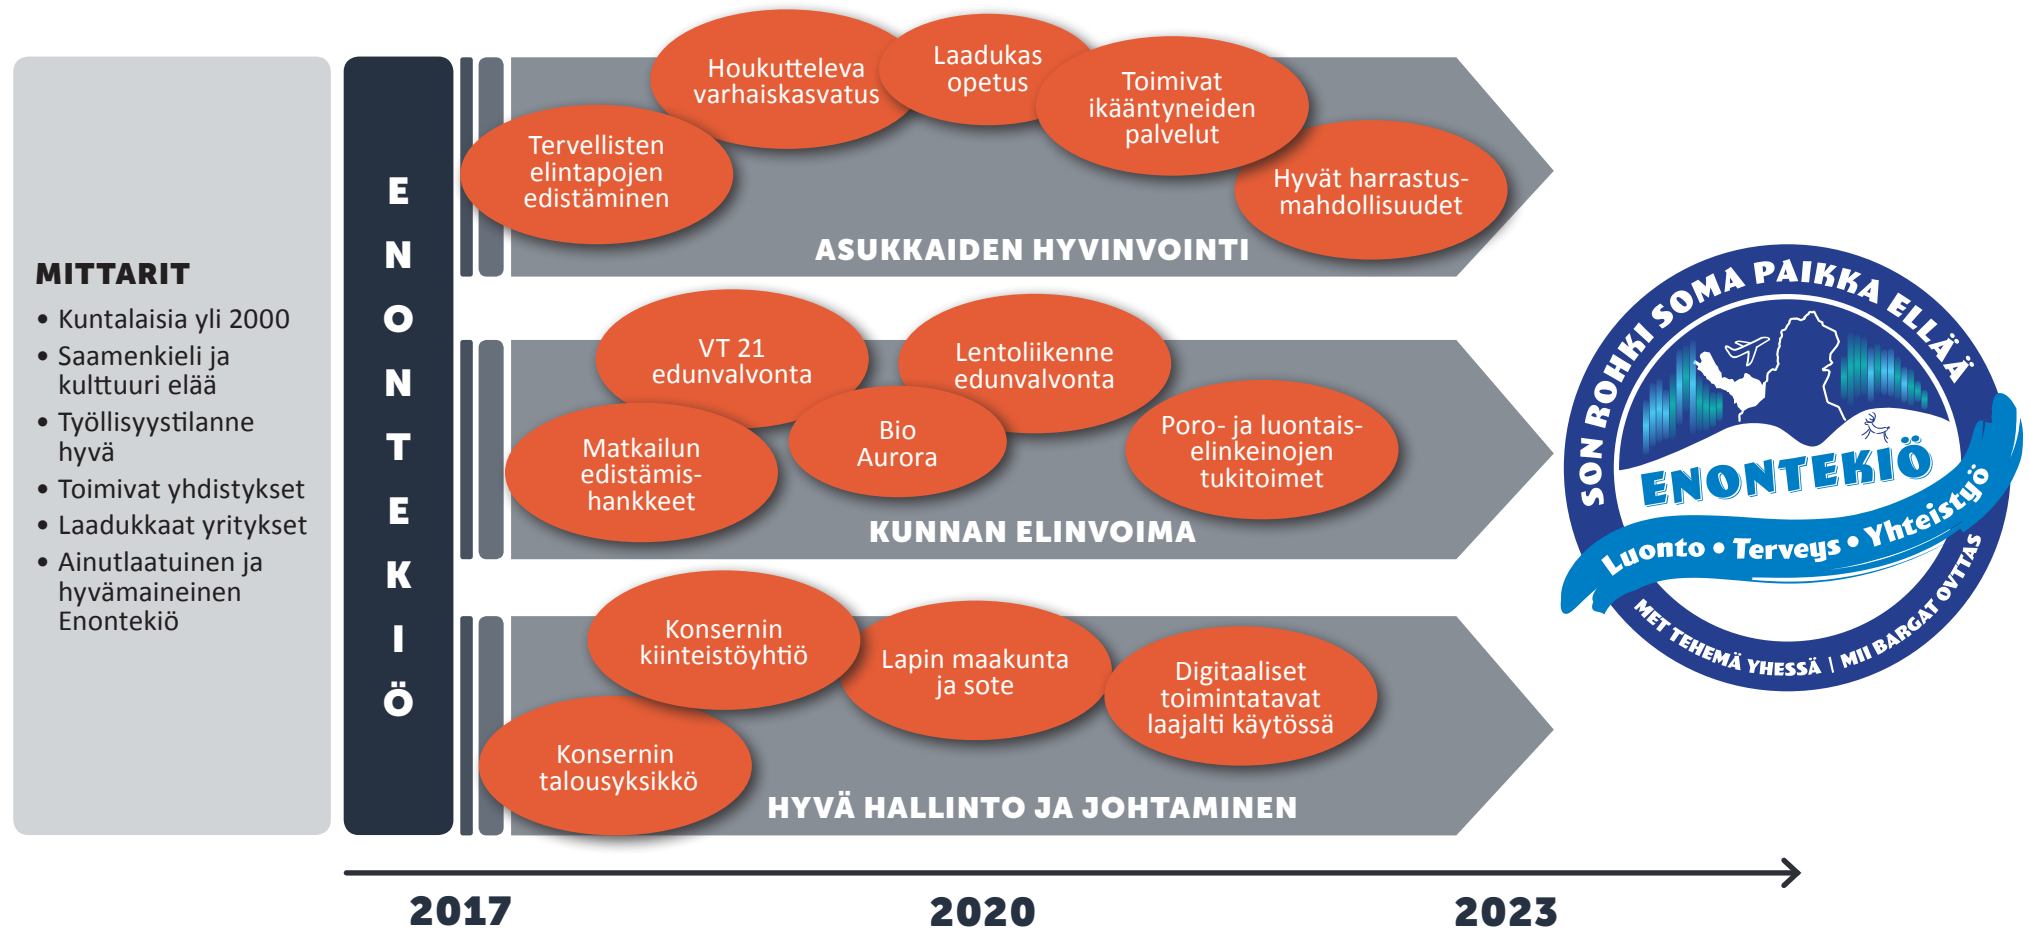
MITTARIT
• Kuntalaisia yli 2000
• Saamenkieli ja kulttuuri elää
• Työllisyystilanne hyvä
• Toimivat yhdistykset
• Laadukkaat yritykset
• Ainutlaatuinen ja hyvämaineinen Enontekiö

ENONTEKIÖ

Houkutteleva varhaiskasvatus
Laadukas opetus
Toimivat ikääntyneiden palvelut
Tervellisten elintapojen edistäminen
Hyvät harrastus-mahdollisuudet
ASUKKAIDEN HYVINVOINTI

VT 21 edunvalvonta
Lentoliikenne edunvalvonta
Matkailun edistämis-hankkeet
Bio Aurora
Poro- ja luontais-elinkeinojen tukitoimet
KUNNAN ELINVOIMA

Konsernin kiinteistöyhtiö
Lapin maakunta ja sote
Digitaaliset toimintatavat laajalti käytössä
Konsernin talousyksikkö
HYVÄ HALLINTO JA JOHTAMINEN

2017
2020
2023

SON ROHKI SOMA PAIKKA ELLÄÄ
ENONTEKIÖ
Luonto • Terveys • Yhteistyö
MET TEHEMÄ YHESSÄ | MII BARGAT OVTTAS